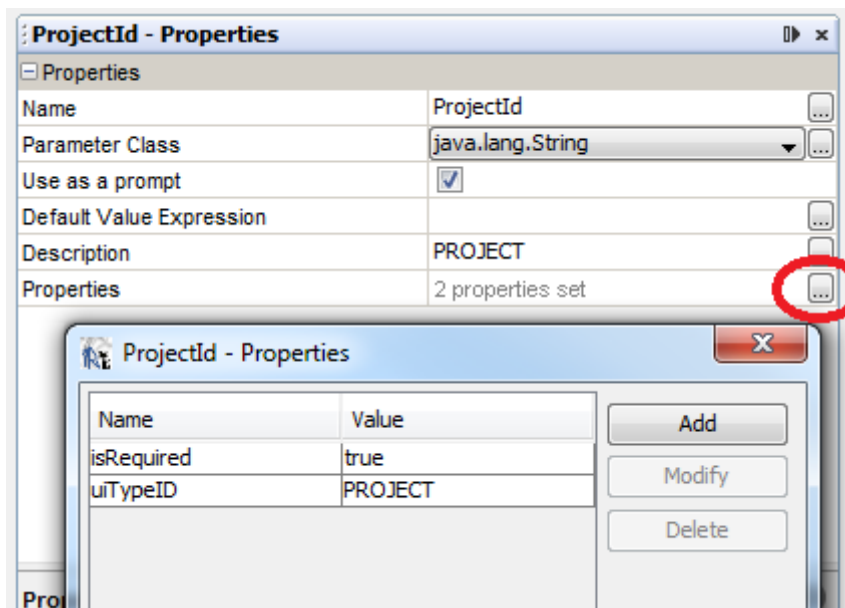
ProjectId - Properties

⊟ Properties

| Name | ProjectId |
|---|---|
| Parameter Class | java.lang.String |
| Use as a prompt | ☑ |
| Default Value Expression | |
| Description | PROJECT |
| Properties | 2 properties set |

ProjectId - Properties

| Name | Value |
|---|---|
| isRequired | true |
| uiTypeID | PROJECT |

Add

Modify

Delete

Pro